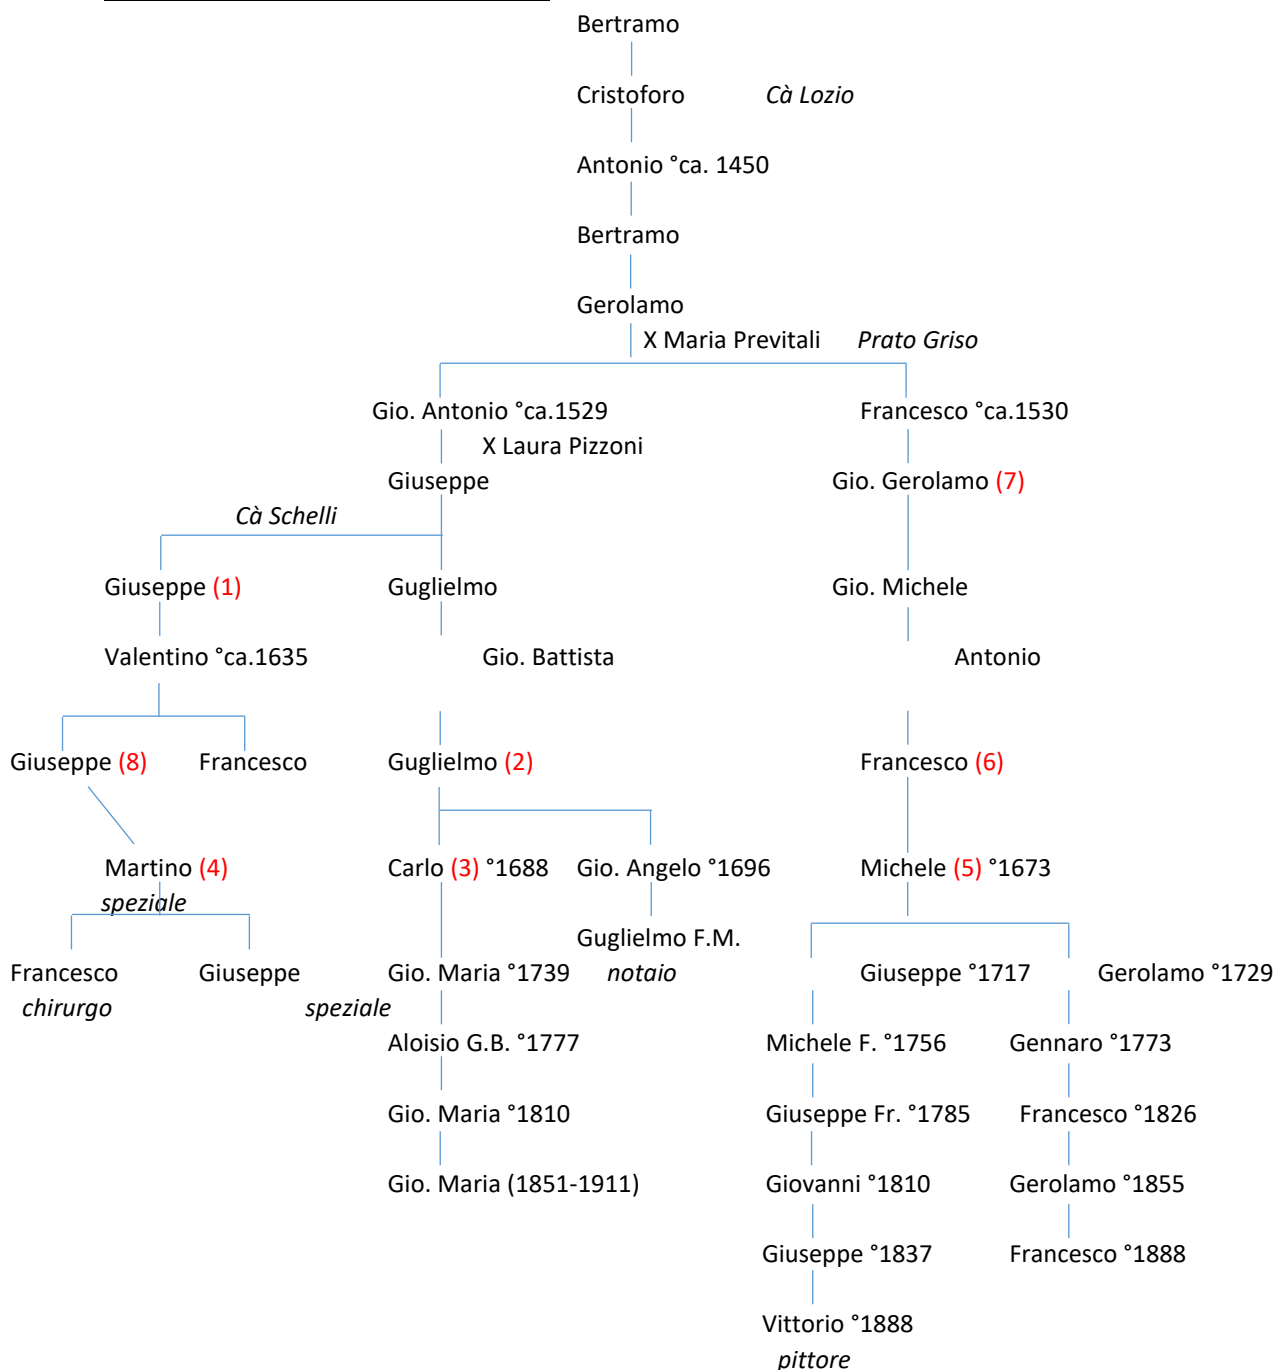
Bertramo

Cristoforo Cà Lozio

Antonio °ca. 1450

Bertramo

Gerolamo

X Maria Previtali Prato Griso

Gio. Antonio °ca.1529 Francesco °ca.1530

X Laura Pizzoni

Giuseppe Gio. Gerolamo (7)

Cà Schelli

Giuseppe (1) Guglielmo Gio. Michele

Valentino °ca.1635 Gio. Battista Antonio

Giuseppe (8) Francesco Guglielmo (2) Francesco (6)

Martino (4) Carlo (3) °1688 Gio. Angelo °1696 Michele (5) °1673

speziale

Guglielmo F.M.

Francesco Giuseppe Gio. Maria °1739 notaio Giuseppe °1717 Gerolamo °1729

chirurgo speziale

Aloisio G.B. °1777 Michele F. °1756 Gennaro °1773

Gio. Maria °1810 Giuseppe Fr. °1785 Francesco °1826

Gio. Maria (1851-1911) Giovanni °1810 Gerolamo °1855

Giuseppe °1837 Francesco °1888

Vittorio °1888

pittore